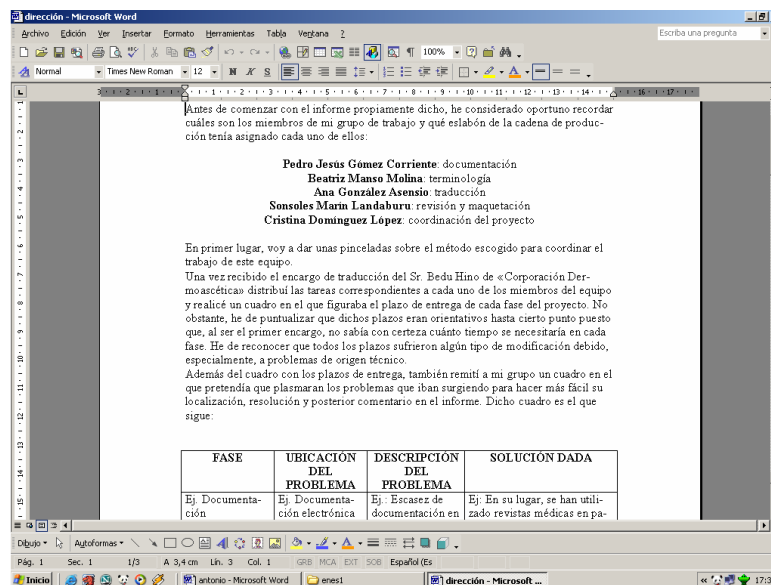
dirección - Microsoft Word

Archivo Edición Ver Insertar Formato Herramientas Tabla Ventana ?

Escriba una pregunta

100%

Normal Times New Roman 12 N K S

Antes de comenzar con el informe propiamente dicho, he considerado oportuno recordar cuáles son los miembros de mi grupo de trabajo y qué eslabón de la cadena de producción tenía asignado cada uno de ellos:

**Pedro Jesús Gómez Corriente**: documentación
**Beatriz Manso Molina**: terminología
**Ana González Asensio**: traducción
**Sonsoles Marín Landaburu**: revisión y maquetación
**Cristina Domínguez López**: coordinación del proyecto

En primer lugar, voy a dar unas pinceladas sobre el método escogido para coordinar el trabajo de este equipo.
Una vez recibido el encargo de traducción del Sr. Bedu Hino de «Corporación Dermoascética» distribuí las tareas correspondientes a cada uno de los miembros del equipo y realicé un cuadro en el que figuraba el plazo de entrega de cada fase del proyecto. No obstante, he de puntualizar que dichos plazos eran orientativos hasta cierto punto puesto que, al ser el primer encargo, no sabía con certeza cuánto tiempo se necesitaría en cada fase. He de reconocer que todos los plazos sufrieron algún tipo de modificación debido, especialmente, a problemas de origen técnico.
Además del cuadro con los plazos de entrega, también remití a mi grupo un cuadro en el que pretendía que plasmaran los problemas que iban surgiendo para hacer más fácil su localización, resolución y posterior comentario en el informe. Dicho cuadro es el que sigue:

| FASE | UBICACIÓN DEL PROBLEMA | DESCRIPCIÓN DEL PROBLEMA | SOLUCIÓN DADA |
|---|---|---|---|
| Ej. Documentación | Ej. Documentación electrónica | Ej.: Escasez de documentación en | Ej: En su lugar, se han utilizado revistas médicas en pa- |

Dibujo Autoformas

Pág. 1 Sec. 1 1/3 A 3,4 cm Lín. 3 Col. 1 GRB MCA EXT SOB Español (Es

Inicio antonio - Microsoft Word enes1 dirección - Microsoft ... 17:3